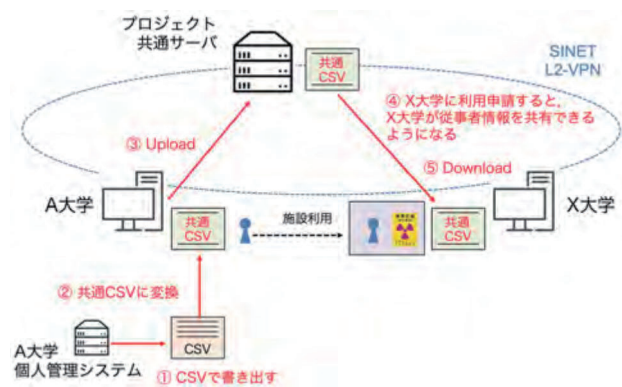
プロジェクト
共通サーバ

共通
CSV

SINET
L2-VPN

④ X大学に利用申請すると、X大学が従事者情報を共有できるようになる

③ Upload

⑤ Download

A大学

共通
CSV

施設利用

共通
CSV

X大学

② 共通CSVに変換

A大学
個人管理システム

CSV

① CSVで書き出す